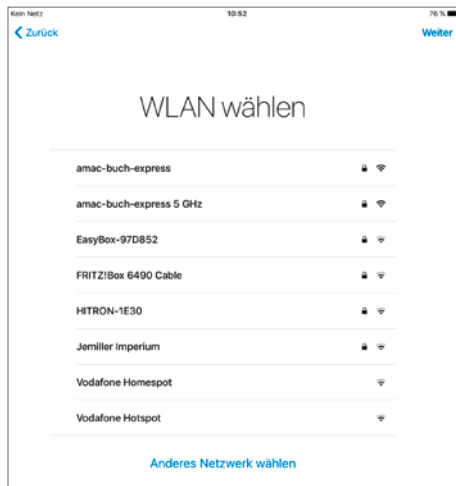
Kein Netz
10:52
76 %

Zurück
Weiter

WLAN wählen

amac-buch-express
amac-buch-express 5 GHz
EasyBox-97D852
FRITZ!Box 6490 Cable
HITRON-1E30
Jemiller Imperium
Vodafone Homespot
Vodafone Hotspot

Anderes Netzwerk wählen